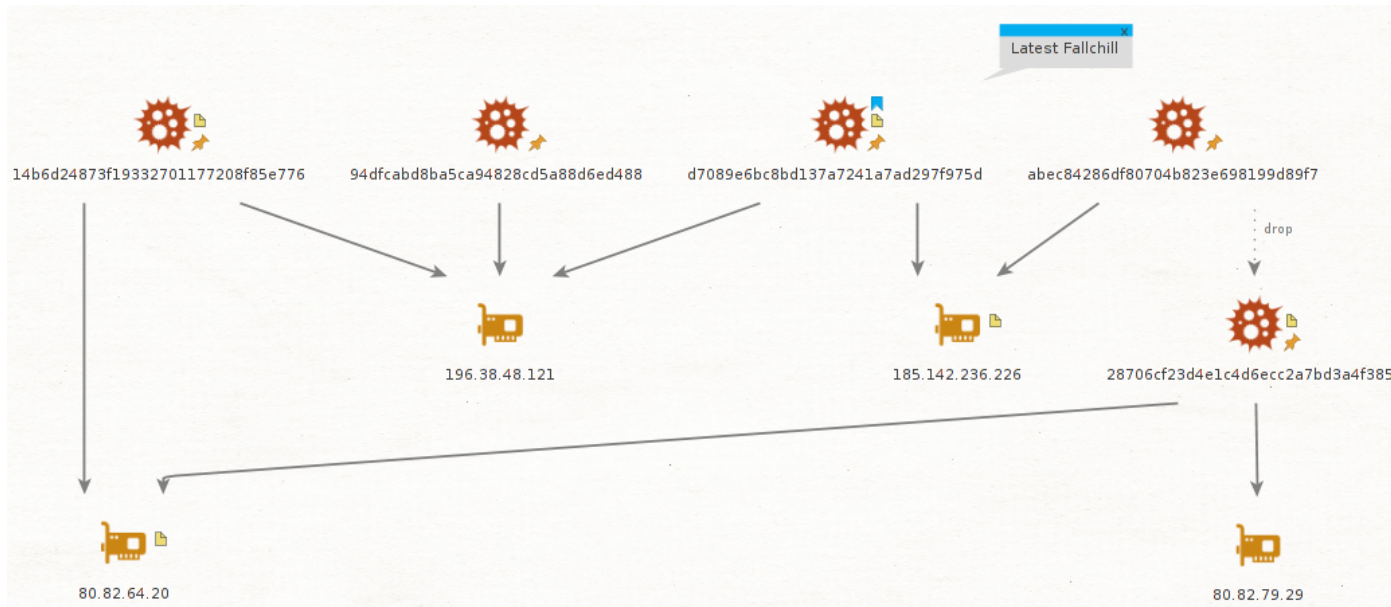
x
Latest Fallchill

14b6d24873f19332701177208f85e776

94dfcabd8ba5ca94828cd5a88d6ed488

d7089e6bc8bd137a7241a7ad297f975d

abec84286df80704b823e698199d89f7

drop

196.38.48.121

185.142.236.226

28706cf23d4e1c4d6ecc2a7bd3a4f385

80.82.64.20

80.82.79.29